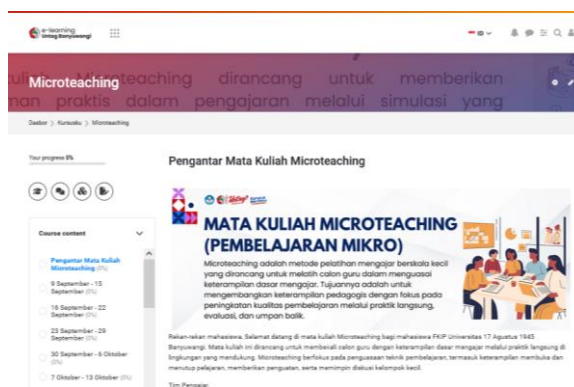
e-learning
Untag Banyuwangi

Microteaching

teaching dirancang untuk memberikan
praktis dalam pengajaran melalui simulasi yang

Dasbor > Kursusku > Microteaching

Your progress 0%

Course content

Pengantar Mata Kuliah Microteaching (0%)

9 September - 15 September (0%)

16 September - 22 September (0%)

23 September - 29 September (0%)

30 September - 6 Oktober (0%)

7 Oktober - 13 Oktober (0%)

Pengantar Mata Kuliah Microteaching

MATA KULIAH MICROTEACHING (PEMBELAJARAN MIKRO)

Microteaching adalah metode pelatihan mengajar berskala kecil yang dirancang untuk melatih calon guru dalam menguasai keterampilan dasar mengajar. Tujuannya adalah untuk mengembangkan keterampilan pedagogis dengan fokus pada peningkatan kualitas pembelajaran melalui praktik langsung, evaluasi, dan umpan balik.

Rekan-rekan mahasiswa, Selamat datang di mata kuliah Microteaching bagi mahasiswa FKIP Universitas 17 Agustus 1945 Banyuwangi. Mata kuliah ini dirancang untuk membekali calon guru dengan keterampilan dasar mengajar melalui praktik langsung di lingkungan yang mendukung. Microteaching berfokus pada penguasaan teknik pembelajaran, termasuk keterampilan membuka dan menutup pelajaran, memberikan penguatan, serta memimpin diskusi kelompok kecil.

Tim Pengajar